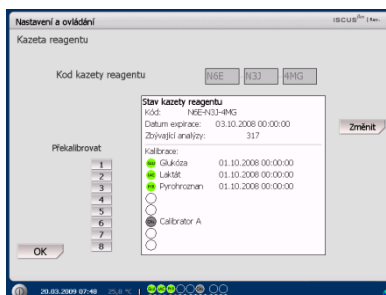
Nastavení a ovládání

ISCUS$^{flex}$

Kazeta reagentu

Kod kazety reagentu

N6E

N3J

4MG

Stav kazety reagentu

Kód: N6E-N3J-4MG

Datum expirace: 03.10.2008 00:00:00

Zbývající analýzy: 317

Změnit

Překalibrovat

Kalibrace:

1

2

3

4

5

6

7

8

Glukóza 01.10.2008 00:00:00

Laktát 01.10.2008 00:00:00

Pyrohroznan 01.10.2008 00:00:00

Calibrator A

OK

20.03.2009 07:48 25.8 °C